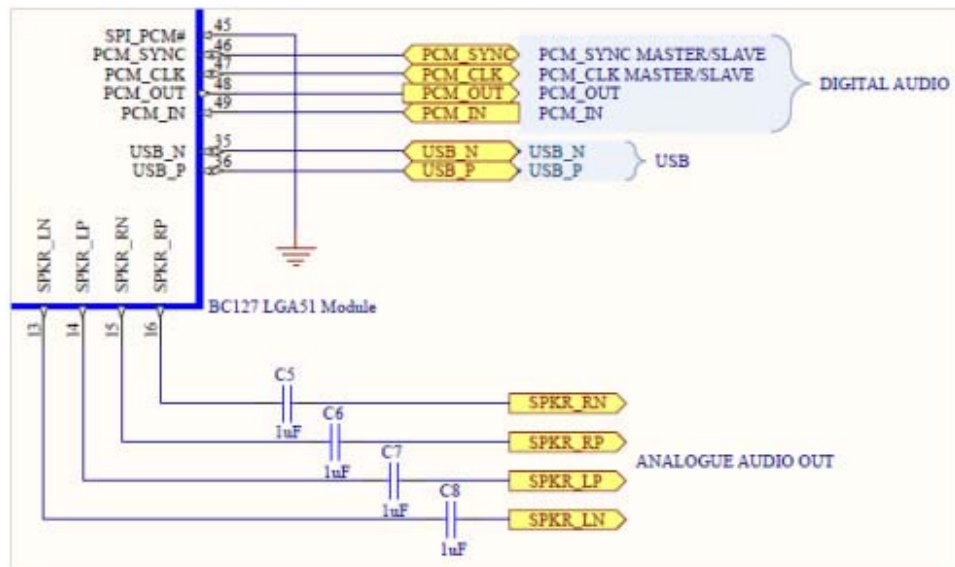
SPI_PCM#
PCM_SYNC
PCM_CLK
PCM_OUT
PCM_IN
45
46
47
48
49
PCM_SYNC
PCM_CLK
PCM_OUT
PCM_IN
PCM_SYNC MASTER/SLAVE
PCM_CLK MASTER/SLAVE
PCM_OUT
PCM_IN
DIGITAL AUDIO

USB_N
USB_P
35
36
USB_N
USB_P
USB_N
USB_P
USB

SPKR_LN
SPKR_LP
SPKR_RN
SPKR_RP
BC127 LGA51 Module
13
14
15
16

C5
1uF
C6
1uF
C7
1uF
C8
1uF
SPKR_RN
SPKR_RP
SPKR_LP
SPKR_LN
ANALOGUE AUDIO OUT